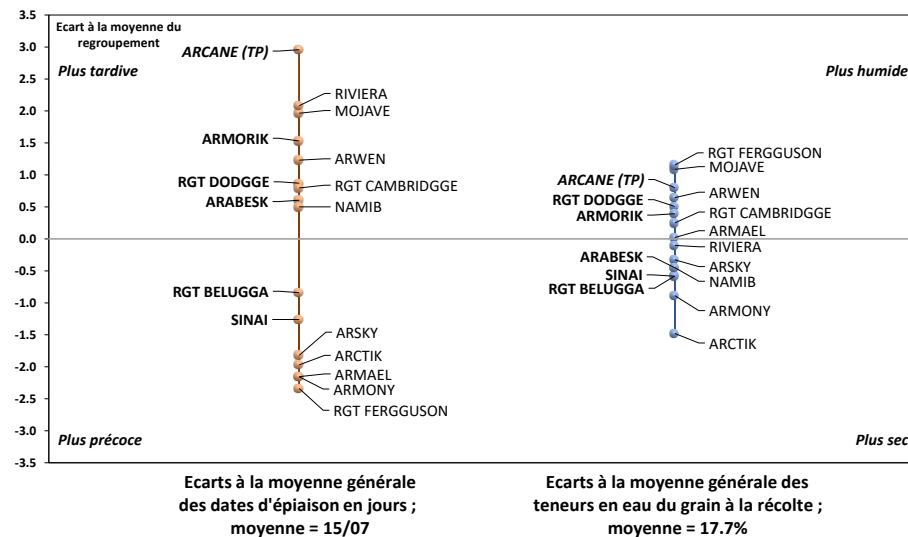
Ecart à la moyenne du regroupement

3.5
3.0
2.5
2.0
1.5
1.0
0.5
0.0
-0.5
-1.0
-1.5
-2.0
-2.5
-3.0
-3.5

Plus tardive
Plus précoce
Plus humide
Plus sec

ARCANE (TP)
RIVIERA
MOJAVE
ARMORIK
ARWEN
RGT DODGGE
RGT CAMBRIDGGE
ARABESK
NAMIB
RGT BELUGGA
SINAI
ARSKY
ARCTIK
ARMAEL
ARMONY
RGT FERGGUSON

RGT FERGGUSON
MOJAVE
ARCANE (TP)
ARWEN
RGT DODGGE
ARMORIK
RGT CAMBRIDGGE
ARMAEL
RIVIERA
ARABESK
ARSKY
SINAI
NAMIB
RGT BELUGGA
ARMONY
ARCTIK

Ecarts à la moyenne générale des dates d'épiaison en jours ; moyenne = 15/07

Ecarts à la moyenne générale des teneurs en eau du grain à la récolte ; moyenne = 17.7%